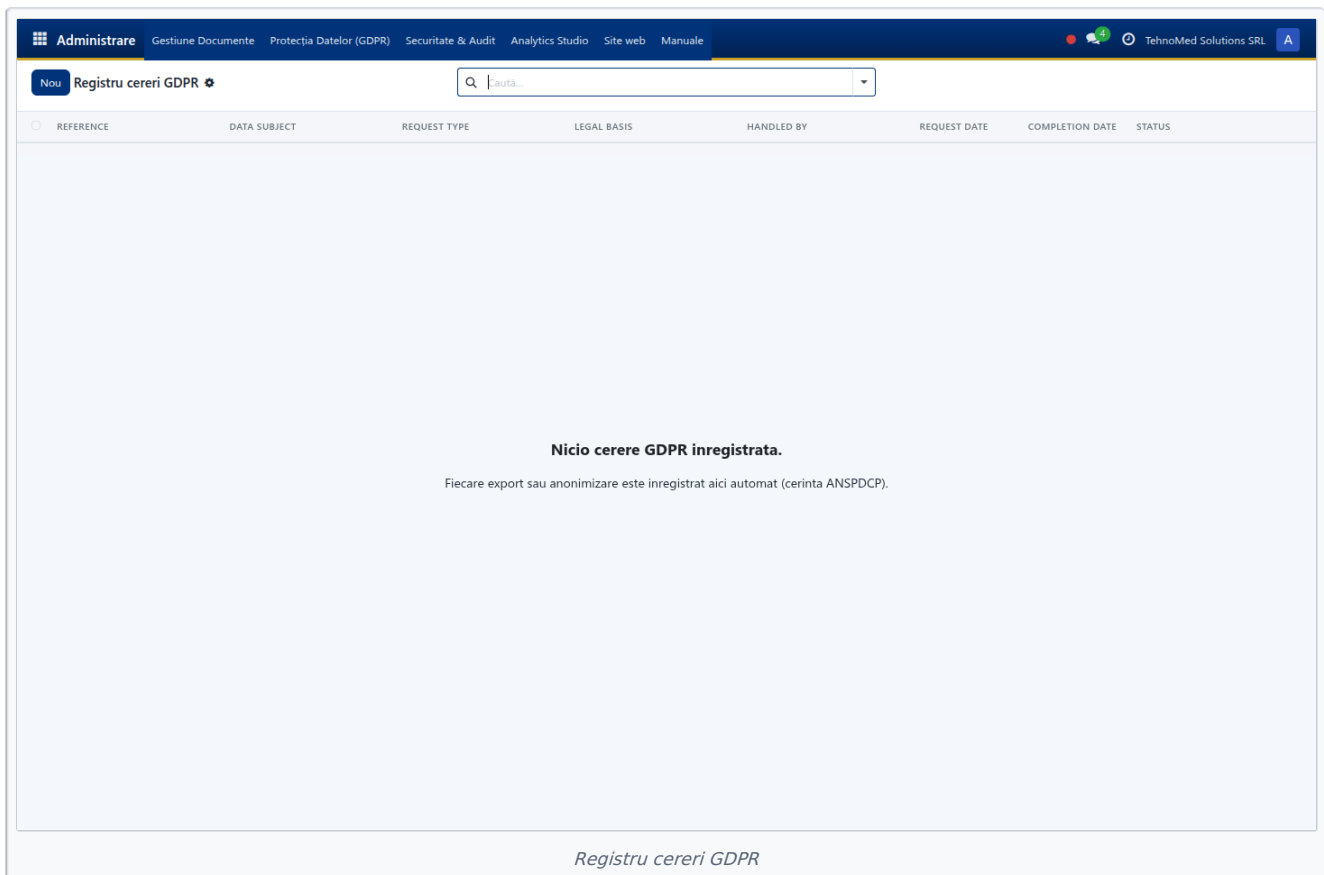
Administrare Gestiune Documente Protecția Datelor (GDPR) Securitate & Audit Analytics Studio Site web Manuale

4 TehnoMed Solutions SRL A

Nou Registru cereri GDPR

Caută...

| REFERENCE | DATA SUBJECT | REQUEST TYPE | LEGAL BASIS | HANDLED BY | REQUEST DATE | COMPLETION DATE | STATUS |
|---|---|---|---|---|---|---|---|

Nicio cerere GDPR inregistrata.

Fiecare export sau anonimizare este inregistrat aici automat (cerinta ANSPDCP).

Registru cereri GDPR